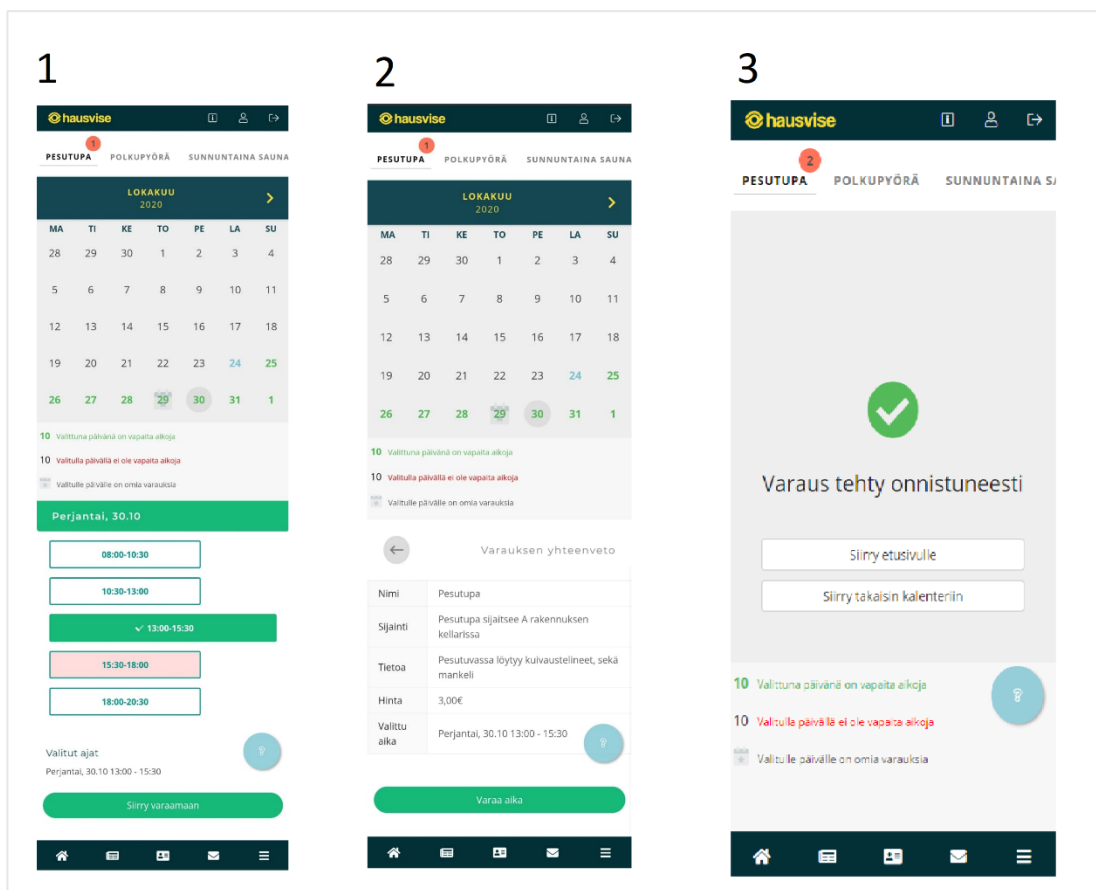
1

hausvise

1
PESUTUPA POLKUPYÖRÄ SUNNUNTAINA SAUNA

LOKAKUU
2020

| MA | TI | KE | TO | PE | LA | SU |
|---|---|---|---|---|---|---|
| 28 | 29 | 30 | 1 | 2 | 3 | 4 |
| 5 | 6 | 7 | 8 | 9 | 10 | 11 |
| 12 | 13 | 14 | 15 | 16 | 17 | 18 |
| 19 | 20 | 21 | 22 | 23 | 24 | 25 |
| 26 | 27 | 28 | 29 | 30 | 31 | 1 |

10 Valittuna päivänä on vapaita aikoja
10 Valitulla päivällä ei ole vapaita aikoja
Valitulle päivälle on omia varauksia

Perjantai, 30.10

08:00-10:30
10:30-13:00
13:00-15:30
15:30-18:00
18:00-20:30

Valitut ajat
Perjantai, 30.10 13:00 - 15:30

Siirry varaamaan

2

hausvise

1
PESUTUPA POLKUPYÖRÄ SUNNUNTAINA SAUNA

LOKAKUU
2020

| MA | TI | KE | TO | PE | LA | SU |
|---|---|---|---|---|---|---|
| 28 | 29 | 30 | 1 | 2 | 3 | 4 |
| 5 | 6 | 7 | 8 | 9 | 10 | 11 |
| 12 | 13 | 14 | 15 | 16 | 17 | 18 |
| 19 | 20 | 21 | 22 | 23 | 24 | 25 |
| 26 | 27 | 28 | 29 | 30 | 31 | 1 |

10 Valittuna päivänä on vapaita aikoja
10 Valitulla päivällä ei ole vapaita aikoja
Valitulle päivälle on omia varauksia

Varauksen yhteenveto

| Nimi | Pesutupa |
|---|---|
| Sijainti | Pesutupa sijaitsee A rakennuksen kellarissa |
| Tietoa | Pesutuvassa löytyy kuivaustelineet, sekä mankeli |
| Hinta | 3,00€ |
| Valittu aika | Perjantai, 30.10 13:00 - 15:30 |

Varaa aika

3

hausvise

2
PESUTUPA POLKUPYÖRÄ SUNNUNTAINA SA

Varaus tehty onnistuneesti

Siirry etusivulle
Siirry takaisin kalenteriin

10 Valittuna päivänä on vapaita aikoja
10 Valitulla päivällä ei ole vapaita aikoja
Valitulle päivälle on omia varauksia